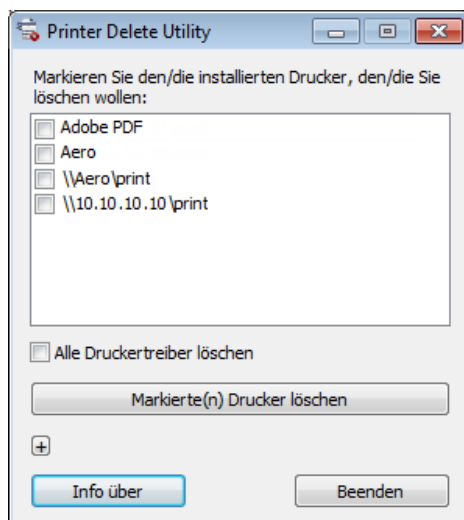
Printer Delete Utility

Markieren Sie den/die installierten Drucker, den/die Sie löschen wollen:

Adobe PDF
Aero
\\Aero\print
\\10.10.10.10\print

Alle Druckertreiber löschen

Markierte(n) Drucker löschen

+

Info über

Beenden